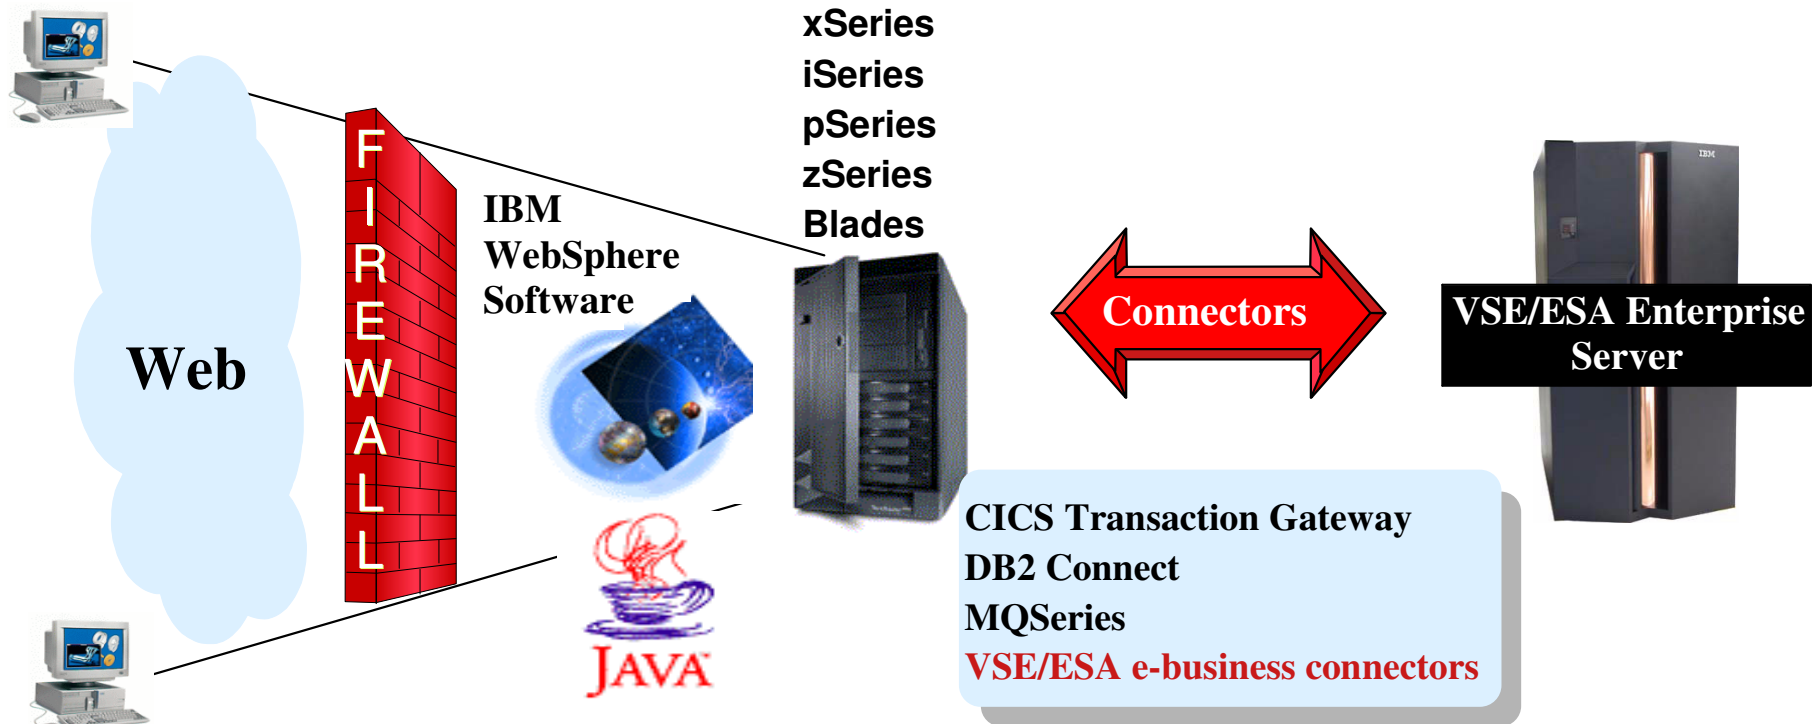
xSeries
iSeries
pSeries
zSeries
Blades

Web

FIREWALL

IBM WebSphere Software

JAVA

Connectors

VSE/ESA Enterprise Server

IBM

CICS Transaction Gateway
DB2 Connect
MQSeries
VSE/ESA e-business connectors